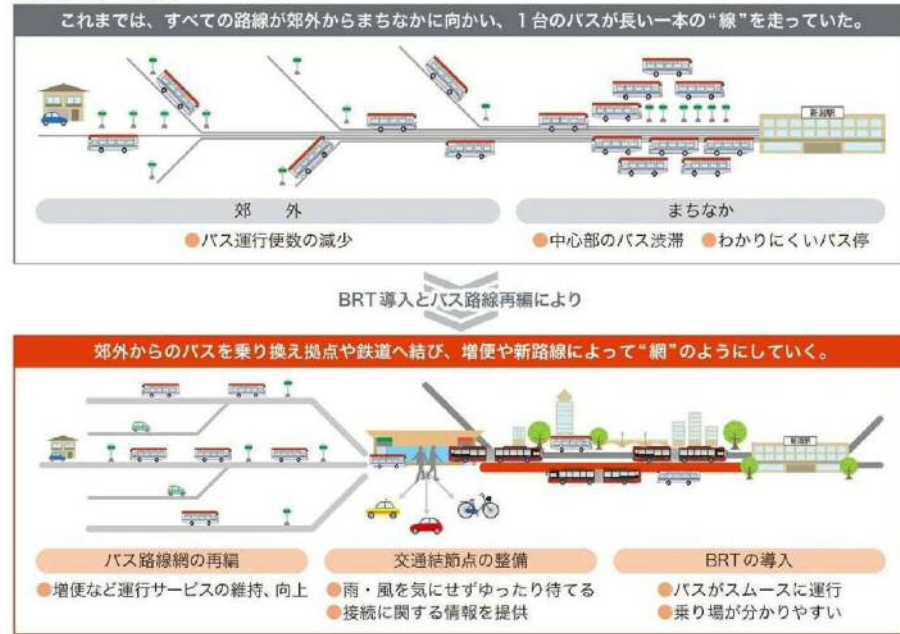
これまでは、すべての路線が郊外からまちなかに向かい、1台のバスが長い一本の"線"を走っていた。

新潟駅

郊外

●バス運行便数の減少

まちなか

●中心部のバス渋滞　●わかりにくいバス停

BRT導入とバス路線再編により

郊外からのバスを乗り換え拠点や鉄道へ結び、増便や新路線によって"網"のようにしていく。

新潟駅

バス路線網の再編

●増便など運行サービスの維持、向上

交通結節点の整備

●雨・風を気にせずゆったり待てる
●接続に関する情報を提供

BRTの導入

●バスがスムースに運行
●乗り場が分かりやすい